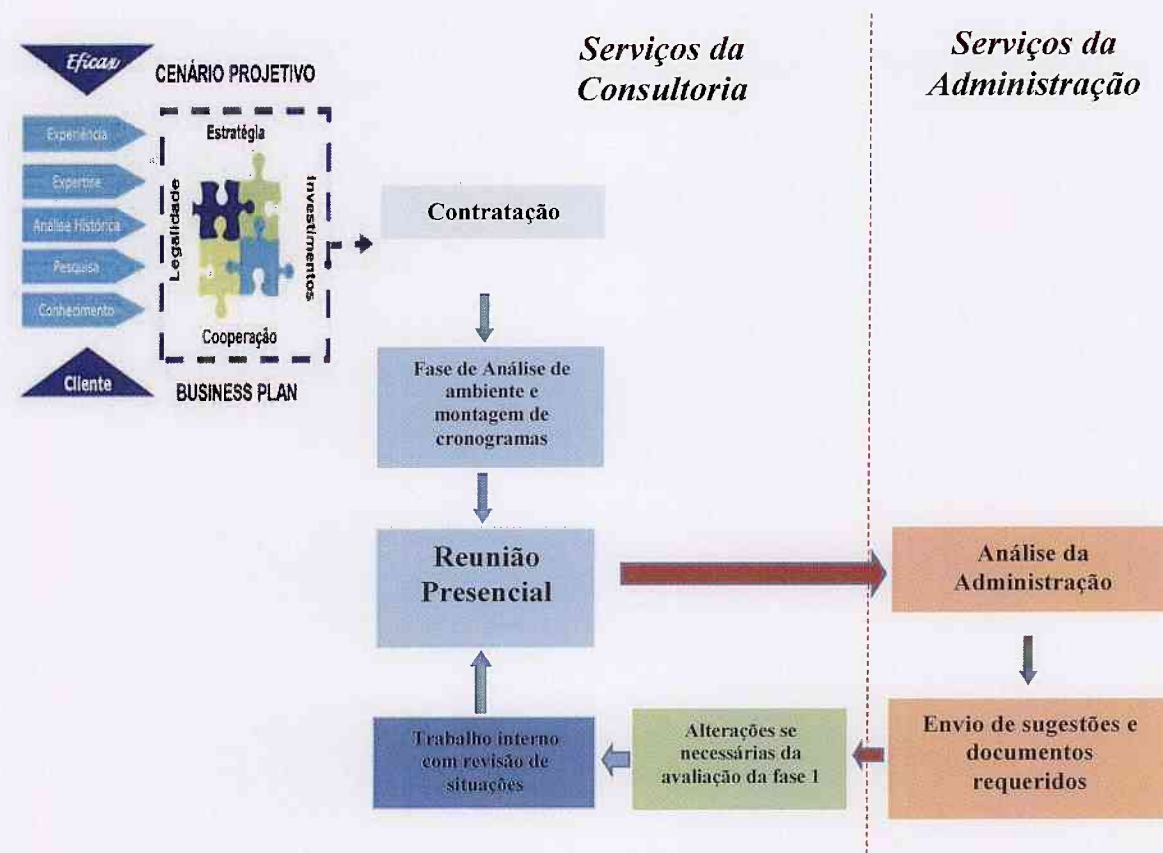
Eficax

CENÁRIO PROJETIVO

Experiência

Expertise

Análise Histórica

Pesquisa

Conhecimento

Estratégia

Legalidade

Investimentos

Cooperação

Cliente

BUSINESS PLAN

Serviços da Consultoria

Serviços da Administração

Contratação

Fase de Análise de ambiente e montagem de cronogramas

Reunião Presencial

Análise da Administração

Envio de sugestões e documentos requeridos

Alterações se necessárias da avaliação da fase 1

Trabalho interno com revisão de situações